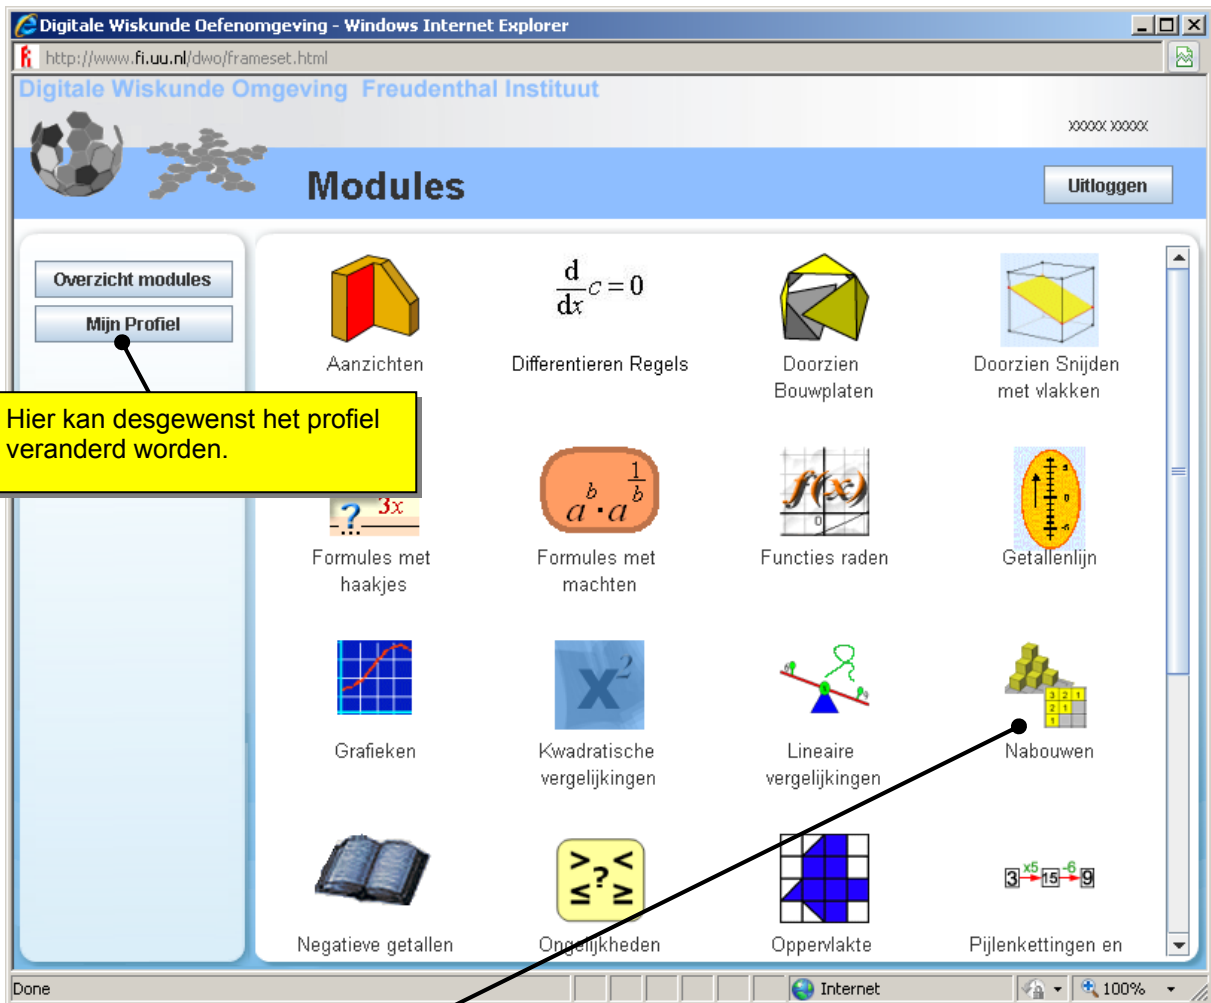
Digitale Wiskunde Oefenomgeving - Windows Internet Explorer

http://www.fi.uu.nl/dwo/frameset.html

Digitale Wiskunde Omgeving Freudenthal Instituut

XXXXX XXXXX

Modules

Uitloggen

Overzicht modules

Mijn Profiel

Hier kan desgewenst het profiel veranderd worden.

Aanzichten

$\frac{d}{dx}c=0$

Differentieren Regels

Doorzien Bouwplaten

Doorzien Snijden met vlakken

$3x$

Formules met haakjes

$a^b \cdot a^{\frac{1}{b}}$

Formules met machten

$f(x)$

Functies raden

Getallenlijn

Grafieken

$x^2$

Kwadratische vergelijkingen

Lineaire vergelijkingen

Nabouwen

Negatieve getallen

Ongelijkheden

Oppervlakte

3 x5 15 -6 9

Pijlenkettingen en

Done

Internet

100%